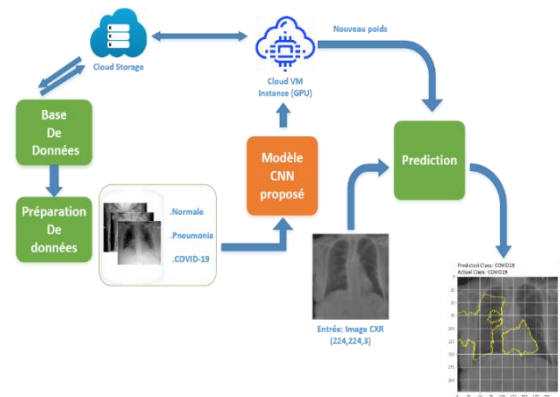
Cloud Storage

Cloud VM Instance (GPU)

Nouveau poids

Base De Données

Préparation De données

.Normale

.Pneumonia

.COVID-19

Modèle CNN proposé

Prediction

Entrée: Image CXR (224,224,3)

Predicted Class: COVID19
Actual Class: COVID19